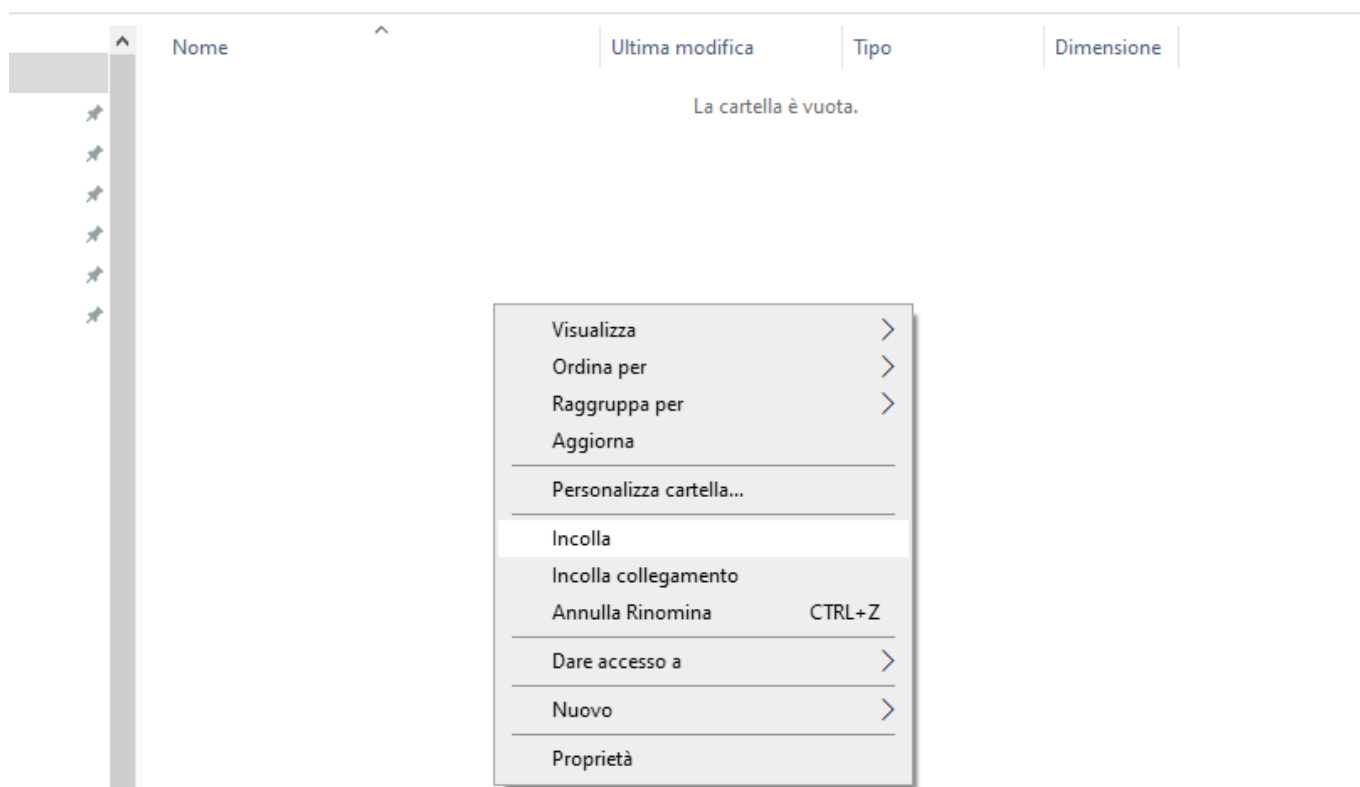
| Nome | Ultima modifica | Tipo | Dimensione |
|---|---|---|---|

La cartella è vuota.

Visualizza
Ordina per
Raggruppa per
Aggiorna
Personalizza cartella...
Incolla
Incolla collegamento
Annulla Rinomina CTRL+Z
Dare accesso a
Nuovo
Proprietà